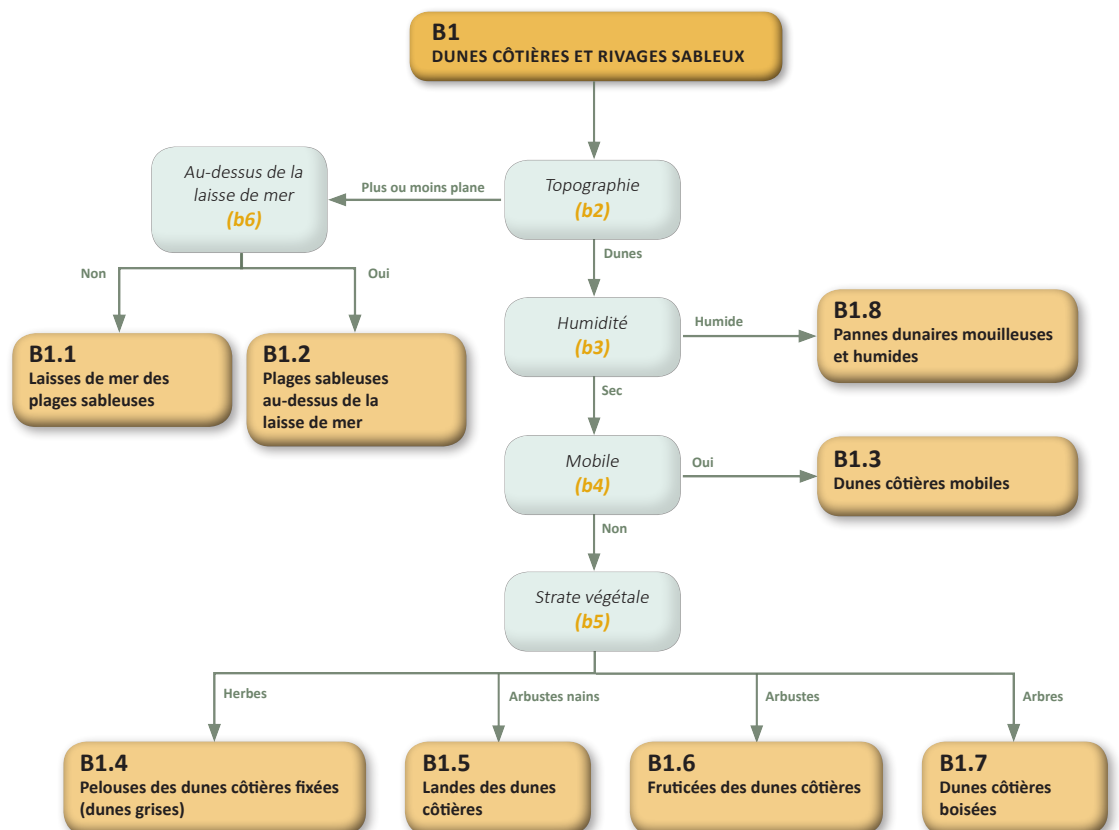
B1
DUNES CÔTIÈRES ET RIVAGES SABLEUX

Topographie
(b2)

Plus ou moins plane

Au-dessus de la laisse de mer
(b6)

Non

Oui

B1.1
Laisses de mer des plages sableuses

B1.2
Plages sableuses au-dessus de la laisse de mer

Dunes

Humidité
(b3)

Humide

B1.8
Pannes dunaires mouilleuses et humides

Sec

Mobile
(b4)

Oui

B1.3
Dunes côtières mobiles

Non

Strate végétale
(b5)

Herbes

Arbustes nains

Arbustes

Arbres

B1.4
Pelouses des dunes côtières fixées (dunes grises)

B1.5
Landes des dunes côtières

B1.6
Fruticées des dunes côtières

B1.7
Dunes côtières boisées